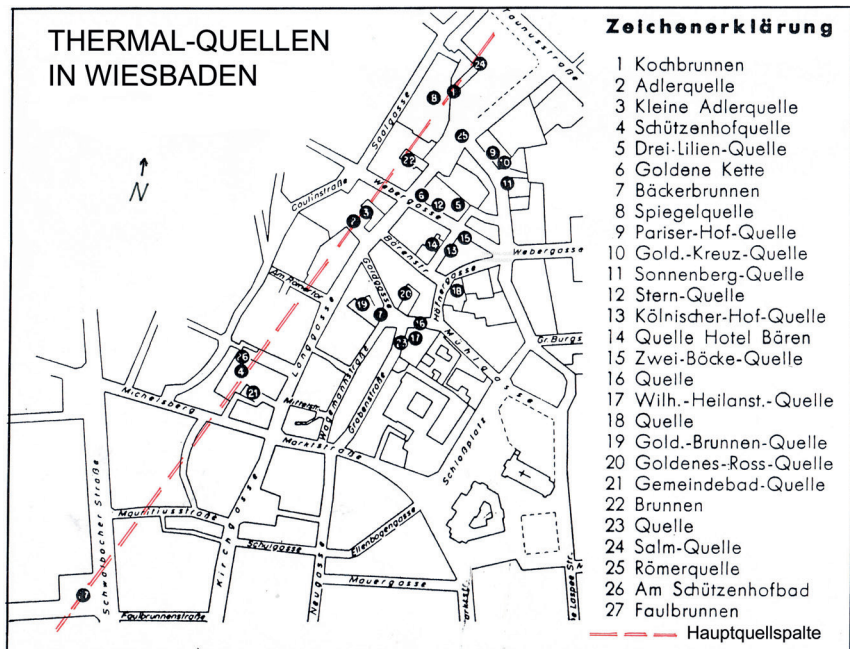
THERMAL-QUELLEN
IN WIESBADEN

N

Zeichenerklärung
1 Kochbrunnen
2 Adlerquelle
3 Kleine Adlerquelle
4 Schützenhofquelle
5 Drei-Lilien-Quelle
6 Goldene Kette
7 Bäckerbrunnen
8 Spiegelquelle
9 Pariser-Hof-Quelle
10 Gold.-Kreuz-Quelle
11 Sonnenberg-Quelle
12 Stern-Quelle
13 Kölnischer-Hof-Quelle
14 Quelle Hotel Bären
15 Zwei-Böcke-Quelle
16 Quelle
17 Wilh.-Heilanst.-Quelle
18 Quelle
19 Gold.-Brunnen-Quelle
20 Goldenes-Ross-Quelle
21 Gemeindebad-Quelle
22 Brunnen
23 Quelle
24 Salm-Quelle
25 Römerquelle
26 Am Schützenhofbad
27 Faulbrunnen
Hauptquellspalte

Taunusstraße
Saalgasse
Coulinstraße
Webergasse
Bärenstr.
Webergasse
Am Römertor
Goldgasse
Häfnergasse
Gr. Burgs
Langgasse
Mühlgasse
Michelsberg
Mittelgr.
Wagemannstraße
Grabenstraße
Marktstraße
Schloßplatz
Schwalbacher Straße
Mauritiusstraße
Kirchgasse
Schulgasse
Ellenbogengasse
Neugasse
Mauergasse
Faulbrunnenstraße
Laspee Str.
1
2
3
4
5
6
7
8
9
10
11
12
13
14
15
16
17
18
19
20
21
22
23
24
25
26
27